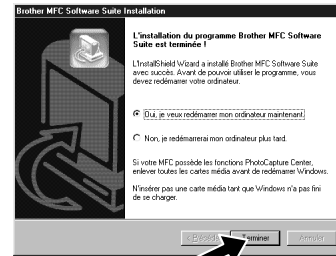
Brother MFC Software Suite Installation

L'installation du programme Brother MFC Software Suite est terminée !

L'InstallShield Wizard a installé Brother MFC Software Suite avec succès. Avant de pouvoir utiliser le programme, vous devez redémarrer votre ordinateur.

Oui, je veux redémarrer mon ordinateur maintenant.

Non, je redémarrerai mon ordinateur plus tard.

Si votre MFC possède les fonctions PhotoCapture Center, enlever toutes les cartes média avant de redémarrer Windows.

N'insérer pas une carte média tant que Windows n'a pas fini de se charger.

< Précéd. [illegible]erminer Annuler